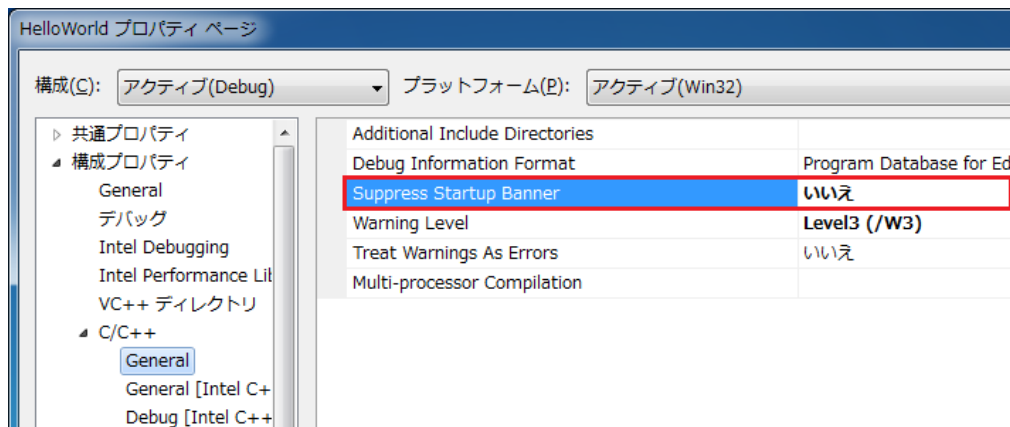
HelloWorld プロパティ ページ

構成(C): アクティブ(Debug)

プラットフォーム(P): アクティブ(Win32)

▷ 共通プロパティ
◢ 構成プロパティ
General
デバッグ
Intel Debugging
Intel Performance Lit
VC++ ディレクトリ
◢ C/C++
General
General [Intel C+
Debug [Intel C++

| | |
|---|---|
| Additional Include Directories | |
| Debug Information Format | Program Database for Ed |
| Suppress Startup Banner | いいえ |
| Warning Level | Level3 (/W3) |
| Treat Warnings As Errors | いいえ |
| Multi-processor Compilation | |